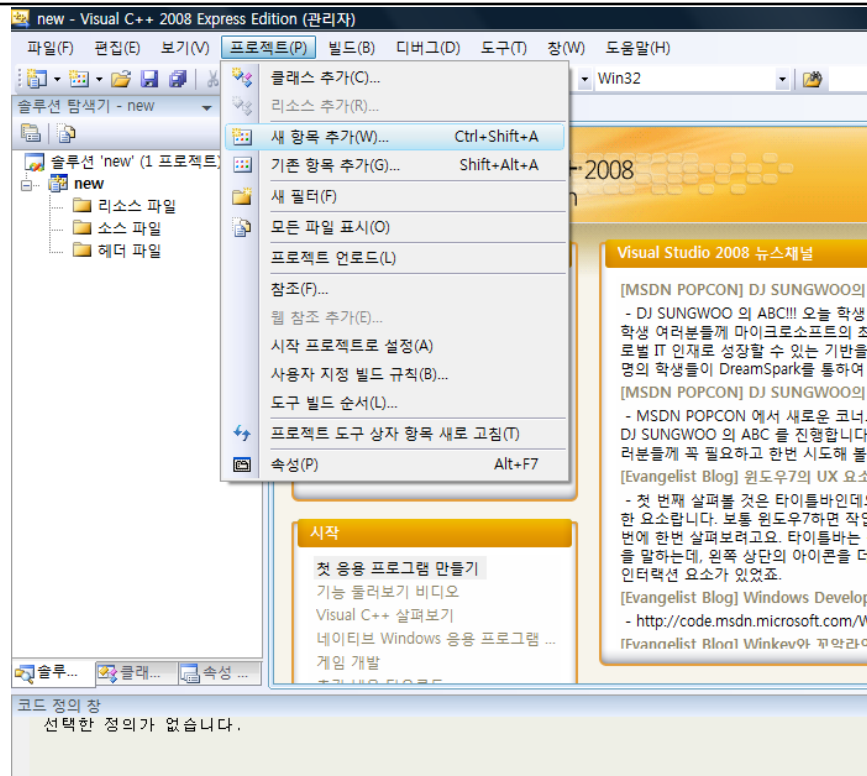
new - Visual C++ 2008 Express Edition (관리자)

파일(F) 편집(E) 보기(V) 프로젝트(P) 빌드(B) 디버그(D) 도구(T) 창(W) 도움말(H)

Win32

솔루션 탐색기 - new

솔루션 'new' (1 프로젝트)
new
리소스 파일
소스 파일
헤더 파일

클래스 추가(C)...
리소스 추가(R)...
새 항목 추가(W)... Ctrl+Shift+A
기존 항목 추가(G)... Shift+Alt+A
새 필터(F)
모든 파일 표시(O)
프로젝트 언로드(L)
참조(F)...
웹 참조 추가(E)...
시작 프로젝트로 설정(A)
사용자 지정 빌드 규칙(B)...
도구 빌드 순서(L)...
프로젝트 도구 상자 항목 새로 고침(T)
속성(P) Alt+F7

2008

Visual Studio 2008 뉴스채널

[MSDN POPCON] DJ SUNGWOO의
- DJ SUNGWOO 의 ABC!!! 오늘 학생 학생 여러분들께 마이크로소프트의 로벌 IT 인재로 성장할 수 있는 기반을 명의 학생들이 DreamSpark를 통하여
[MSDN POPCON] DJ SUNGWOO의
- MSDN POPCON 에서 새로운 코너 DJ SUNGWOO 의 ABC 를 진행합니다 러분들께 꼭 필요하고 한번 시도해 볼
[Evangelist Blog] 윈도우7의 UX 요소
- 첫 번째 살펴볼 것은 타이틀바인데 한 요소랍니다. 보통 윈도우7하면 작 번에 한번 살펴보려고요. 타이틀바는 을 말하는데, 왼쪽 상단의 아이콘을 인터랙션 요소가 있었죠.
[Evangelist Blog] Windows Develop
- http://code.msdn.microsoft.com/W
[Evangelist Blog] Winkey와 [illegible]

시작
첫 응용 프로그램 만들기
기능 둘러보기 비디오
Visual C++ 살펴보기
네이티브 Windows 응용 프로그램 ...
게임 개발

솔루... 클래... 속성 ...

코드 정의 창
선택한 정의가 없습니다.